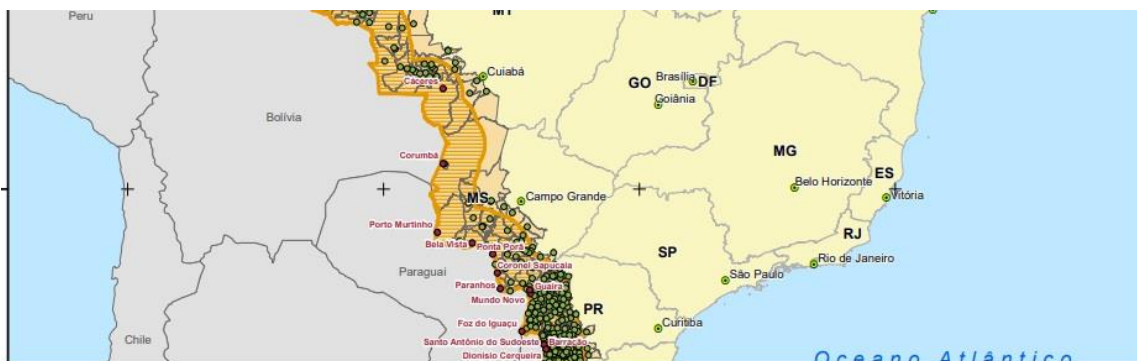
Peru

MT

Cáceres

Cuiabá

GO Brasília DF

Goiânia

Bolívia

MG

Corumbá

ES

Belo Horizonte

Vitória

MS

Campo Grande

Porto Murtinho

RJ

Bela Vista

Ponta Porã

Coronel Sapucaia

SP

Rio de Janeiro

Paraguai

Paranhos

Guaíra

São Paulo

Mundo Novo

PR

Foz do Iguaçu

Curitiba

Chile

Santo Antônio do Sudoeste

Barracão

Dionísio Cerqueira

Oceano Atlântico